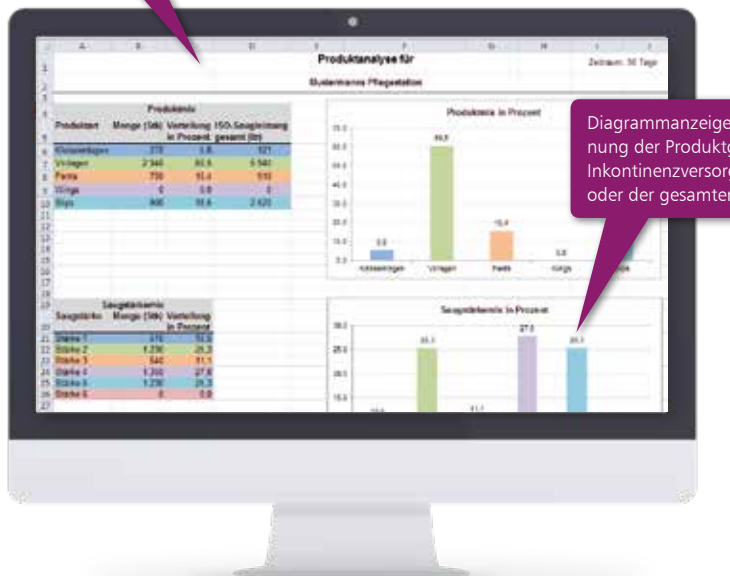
Diagrammanzeige
nung der Produktg
Inkontinenzversorg
oder der gesamten

A B C D E F G H I J

Produktanalyse für

Zeitraum: 30 Tage

Mustermanns Pflegestation

Produktmix

| Produktart | Menge (Stk) | Verteilung in Prozent | ISO-Saugleistung gesamt (ltr) |
|---|---|---|---|
| Kleinstvorlagen | 270 | 5,8 | 121 |
| Vorlagen | 2.340 | 60,6 | 6.540 |
| Pants | 750 | 15,4 | 510 |
| Slips | 0 | 0,0 | 0 |
| Slips | 900 | 18,6 | 2.620 |

Produktmix in Prozent

60,0
50,0
40,0
30,0
20,0
10,0
0,0

5,8
60,6
15,4
0,0

Kleinstvorlagen Vorlagen Pants Slips

Saugstärkenmix

| Saugstärke | Menge (Stk) | Verteilung in Prozent |
|---|---|---|
| Stärke 1 | 470 | 10,3 |
| Stärke 2 | 1.230 | 25,3 |
| Stärke 3 | 540 | 11,1 |
| Stärke 4 | 1.350 | 27,8 |
| Stärke 5 | 1.230 | 25,3 |
| Stärke 6 | 0 | 0,0 |

Saugstärkenmix in Prozent

30,0
25,0
20,0
15,0

10,3
25,3
11,1
27,8
25,3